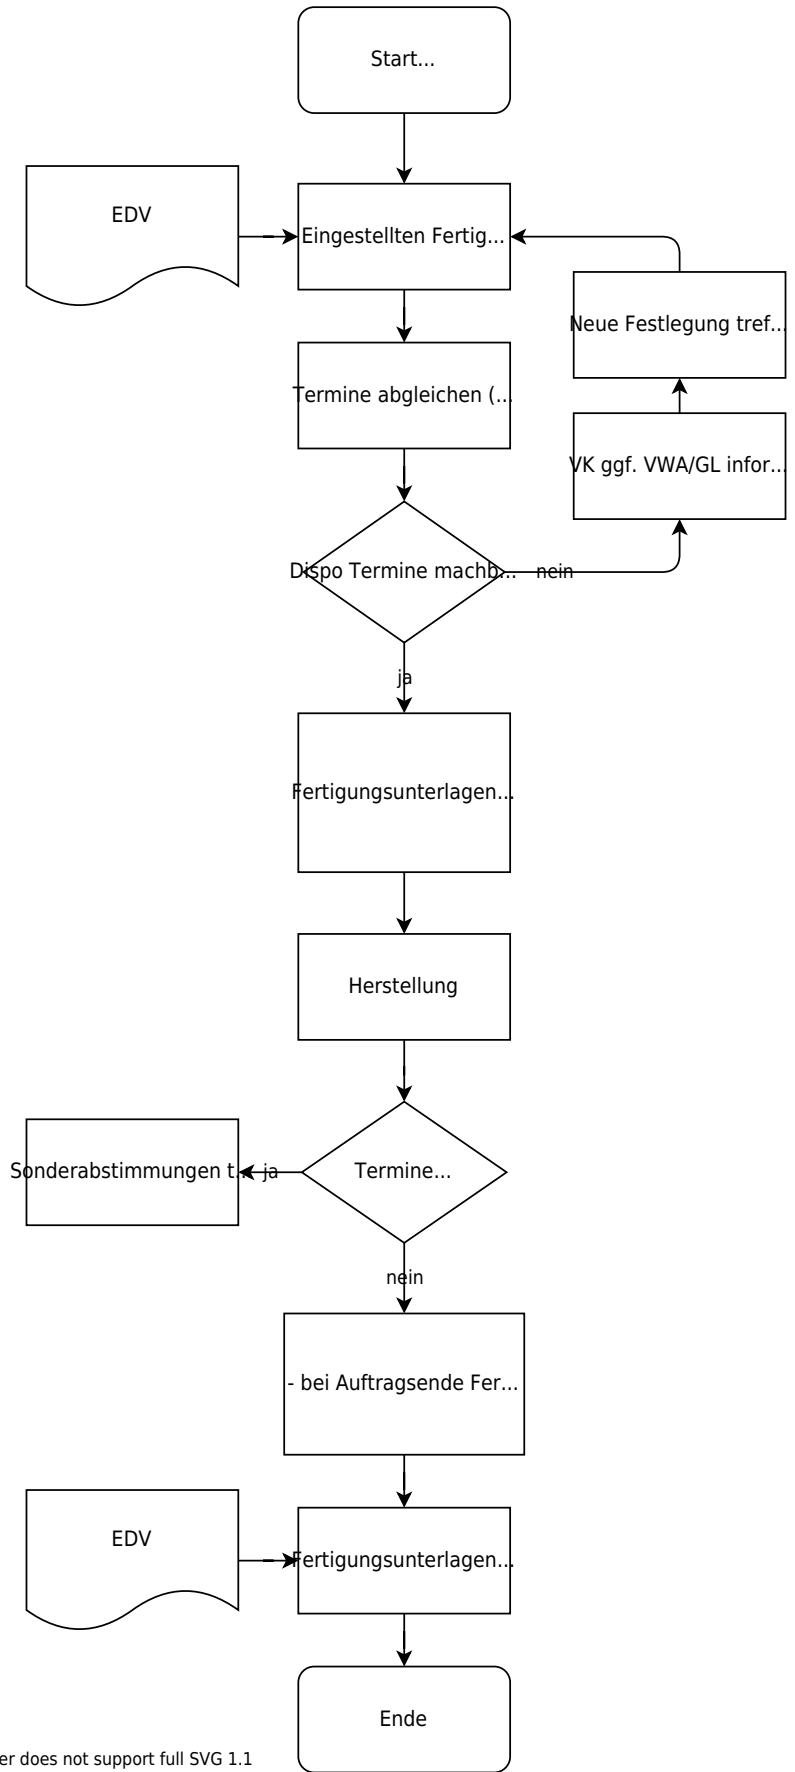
Start...

EDV

Eingestellten Fertig...

Neue Festlegung tref...

Termine abgleichen (...

VK ggf. VWA/GL infor...

Dispo Termine machb...

nein

ja

Fertigungsunterlagen...

Herstellung

Sonderabstimmungen t...

ja

Termine...

nein

- bei Auftragsende Fer...

EDV

Fertigungsunterlagen...

Ende

er does not support full SVG 1.1